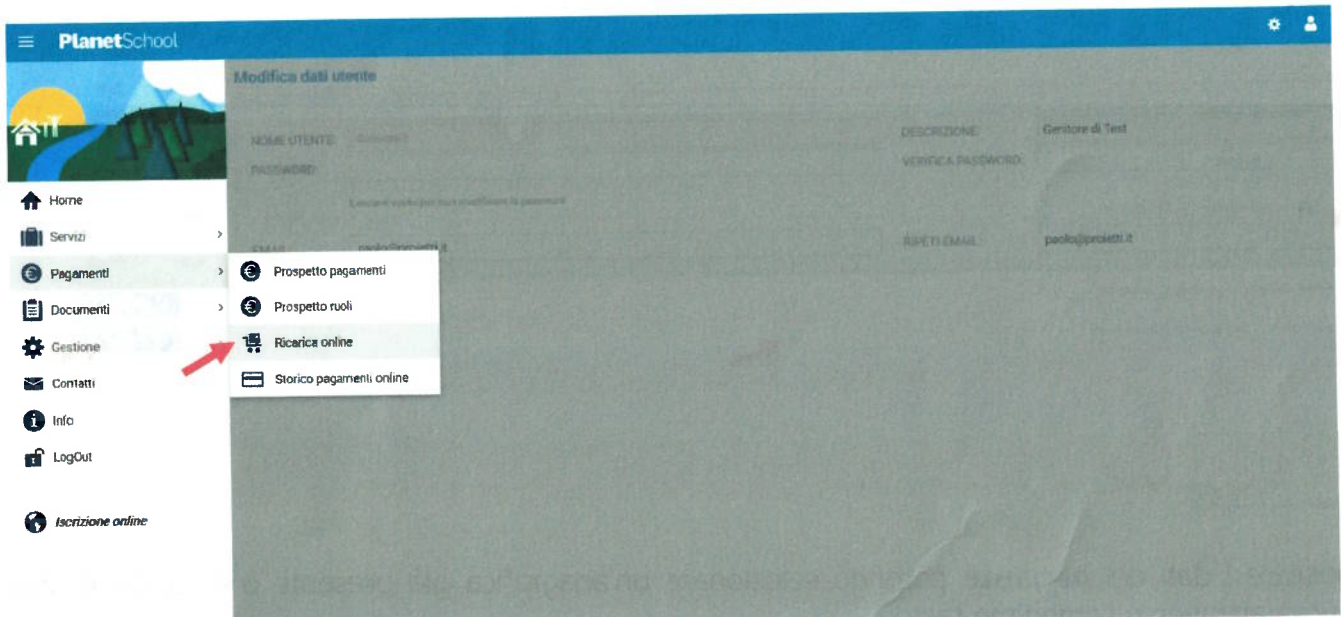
PlanetSchool

Modifica dati utente

NOME UTENTE: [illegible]
PASSWORD:
Lasciare vuoto per non modificare la password
EMAIL: paolo@proietti.it

DESCRIZIONE: Genitore di Test
VERIFICA PASSWORD:
RIPETI EMAIL: paolo@proietti.it

Home
Servizi
Pagamenti
Documenti
Gestione
Contatti
Info
LogOut

Iscrizione online

Prospetto pagamenti
Prospetto ruoli
Ricarica online
Storico pagamenti online